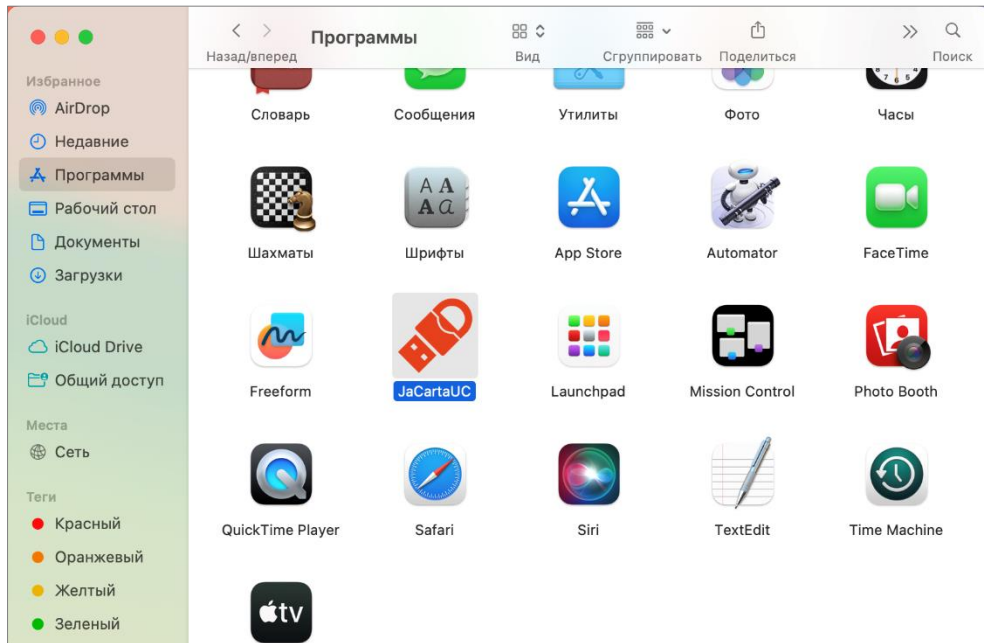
Избранное
AirDrop
Недавние
Программы
Рабочий стол
Документы
Загрузки

iCloud
iCloud Drive
Общий доступ

Места
Сеть

Теги
Красный
Оранжевый
Желтый
Зеленый

Назад/вперед
Программы
Вид
Сгруппировать
Поделиться
Поиск

Словарь
Сообщения
Утилиты
Фото
Часы

Шахматы
AA Aa
Шрифты
App Store
Automator
FaceTime

Freeform
JaCartaUC
Launchpad
Mission Control
Photo Booth

QuickTime Player
Safari
Siri
TextEdit
Time Machine

tv